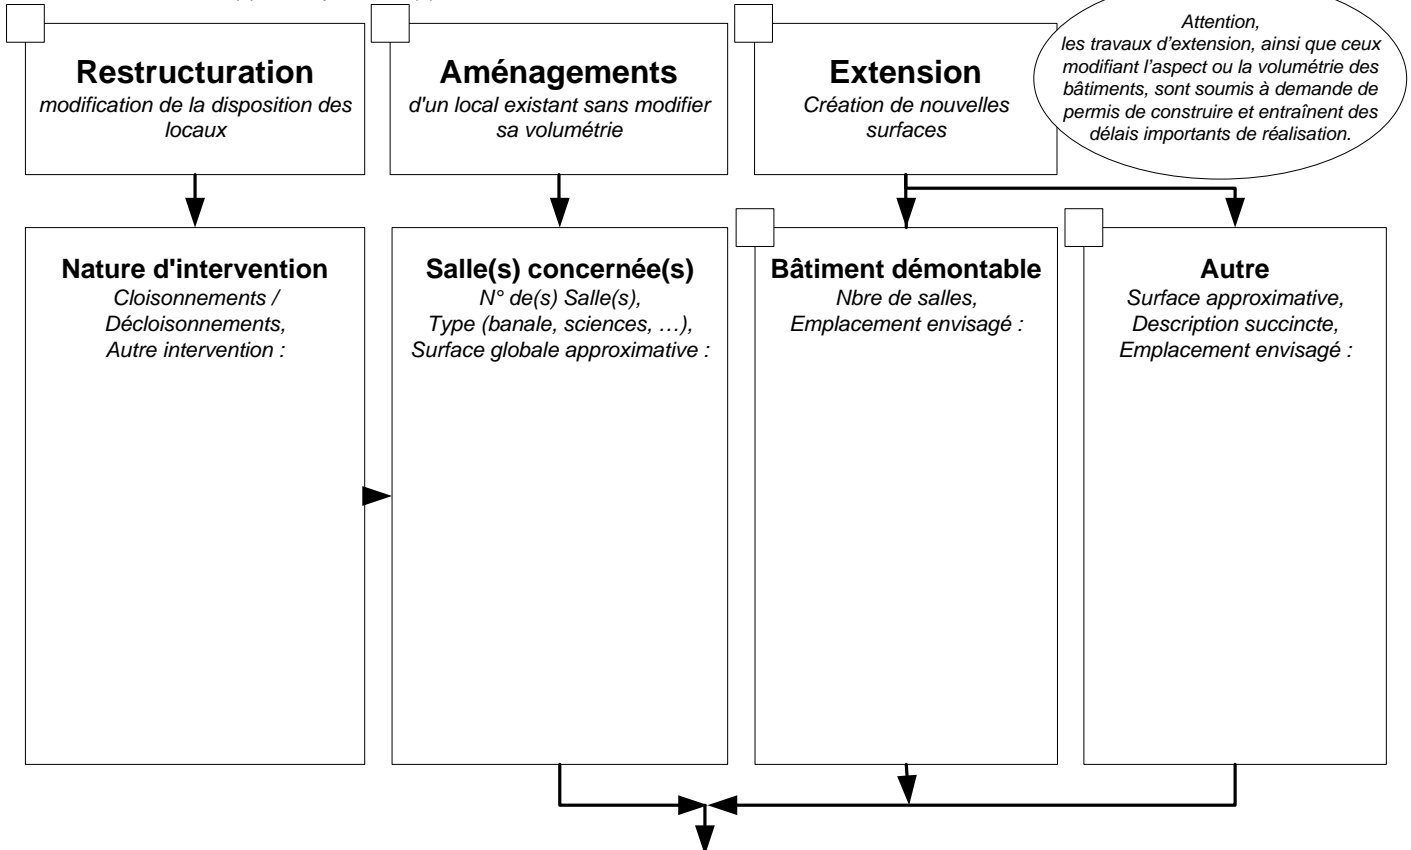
Restructuration
modification de la disposition des locaux

Aménagements
d'un local existant sans modifier sa volumétrie

Extension
Création de nouvelles surfaces

Attention,
les travaux d'extension, ainsi que ceux modifiant l'aspect ou la volumétrie des bâtiments, sont soumis à demande de permis de construire et entraînent des délais importants de réalisation.

Nature d'intervention
Cloisonnements / Décloisonnements,
Autre intervention :

Salle(s) concernée(s)
N° de(s) Salle(s),
Type (banale, sciences, …),
Surface globale approximative :

Bâtiment démontable
Nbre de salles,
Emplacement envisagé :

Autre
Surface approximative,
Description succincte,
Emplacement envisagé :